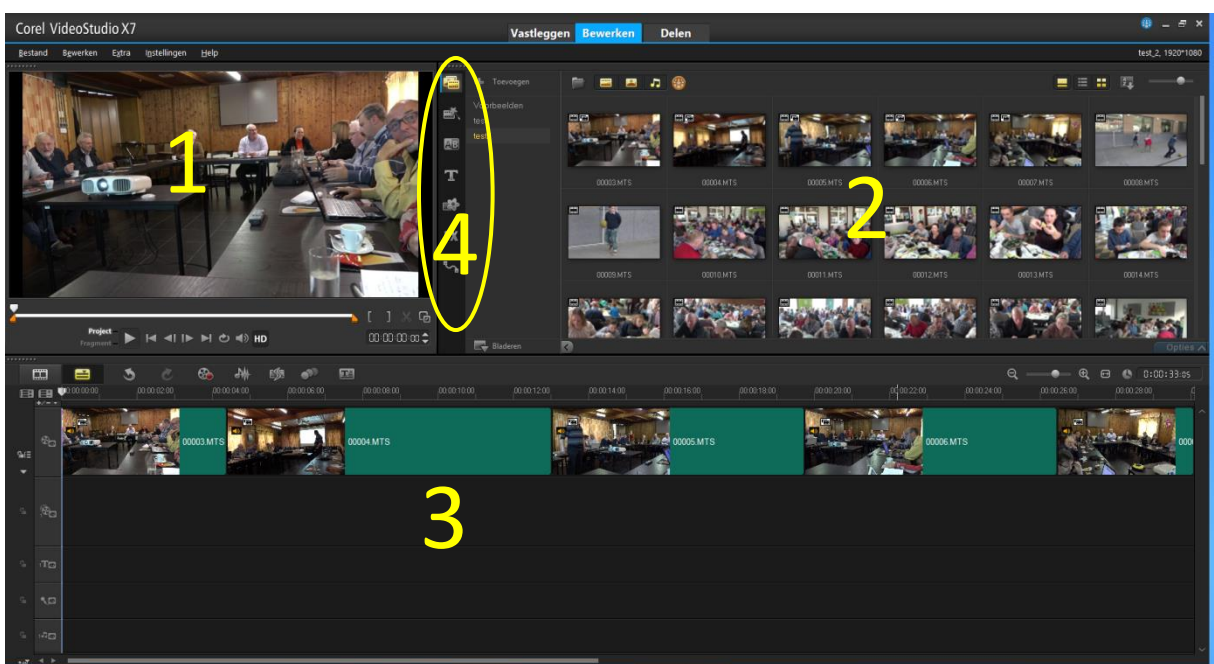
Corel VideoStudio X7

Vastleggen Bewerken Delen

Bestand Bewerken Extra Instellingen Help

test_2, 1920*1080

1

Toevoegen

Voorbeelden

test

test

00003.MTS 00004.MTS 00005.MTS 00006.MTS 00007.MTS 00008.MTS

2

00009.MTS 00010.MTS 00011.MTS 00012.MTS 00013.MTS 00014.MTS

4

Project

Fragment

HD

00:00:00:00

Bladeren

Opties

0:00:33:05

00:00:00:00 00:00:02:00 00:00:04:00 00:00:06:00 00:00:08:00 00:00:10:00 00:00:12:00 00:00:14:00 00:00:16:00 00:00:18:00 00:00:20:00 00:00:22:00 00:00:24:00 00:00:26:00 00:00:28:00

00003.MTS 00004.MTS 00005.MTS 00006.MTS

3